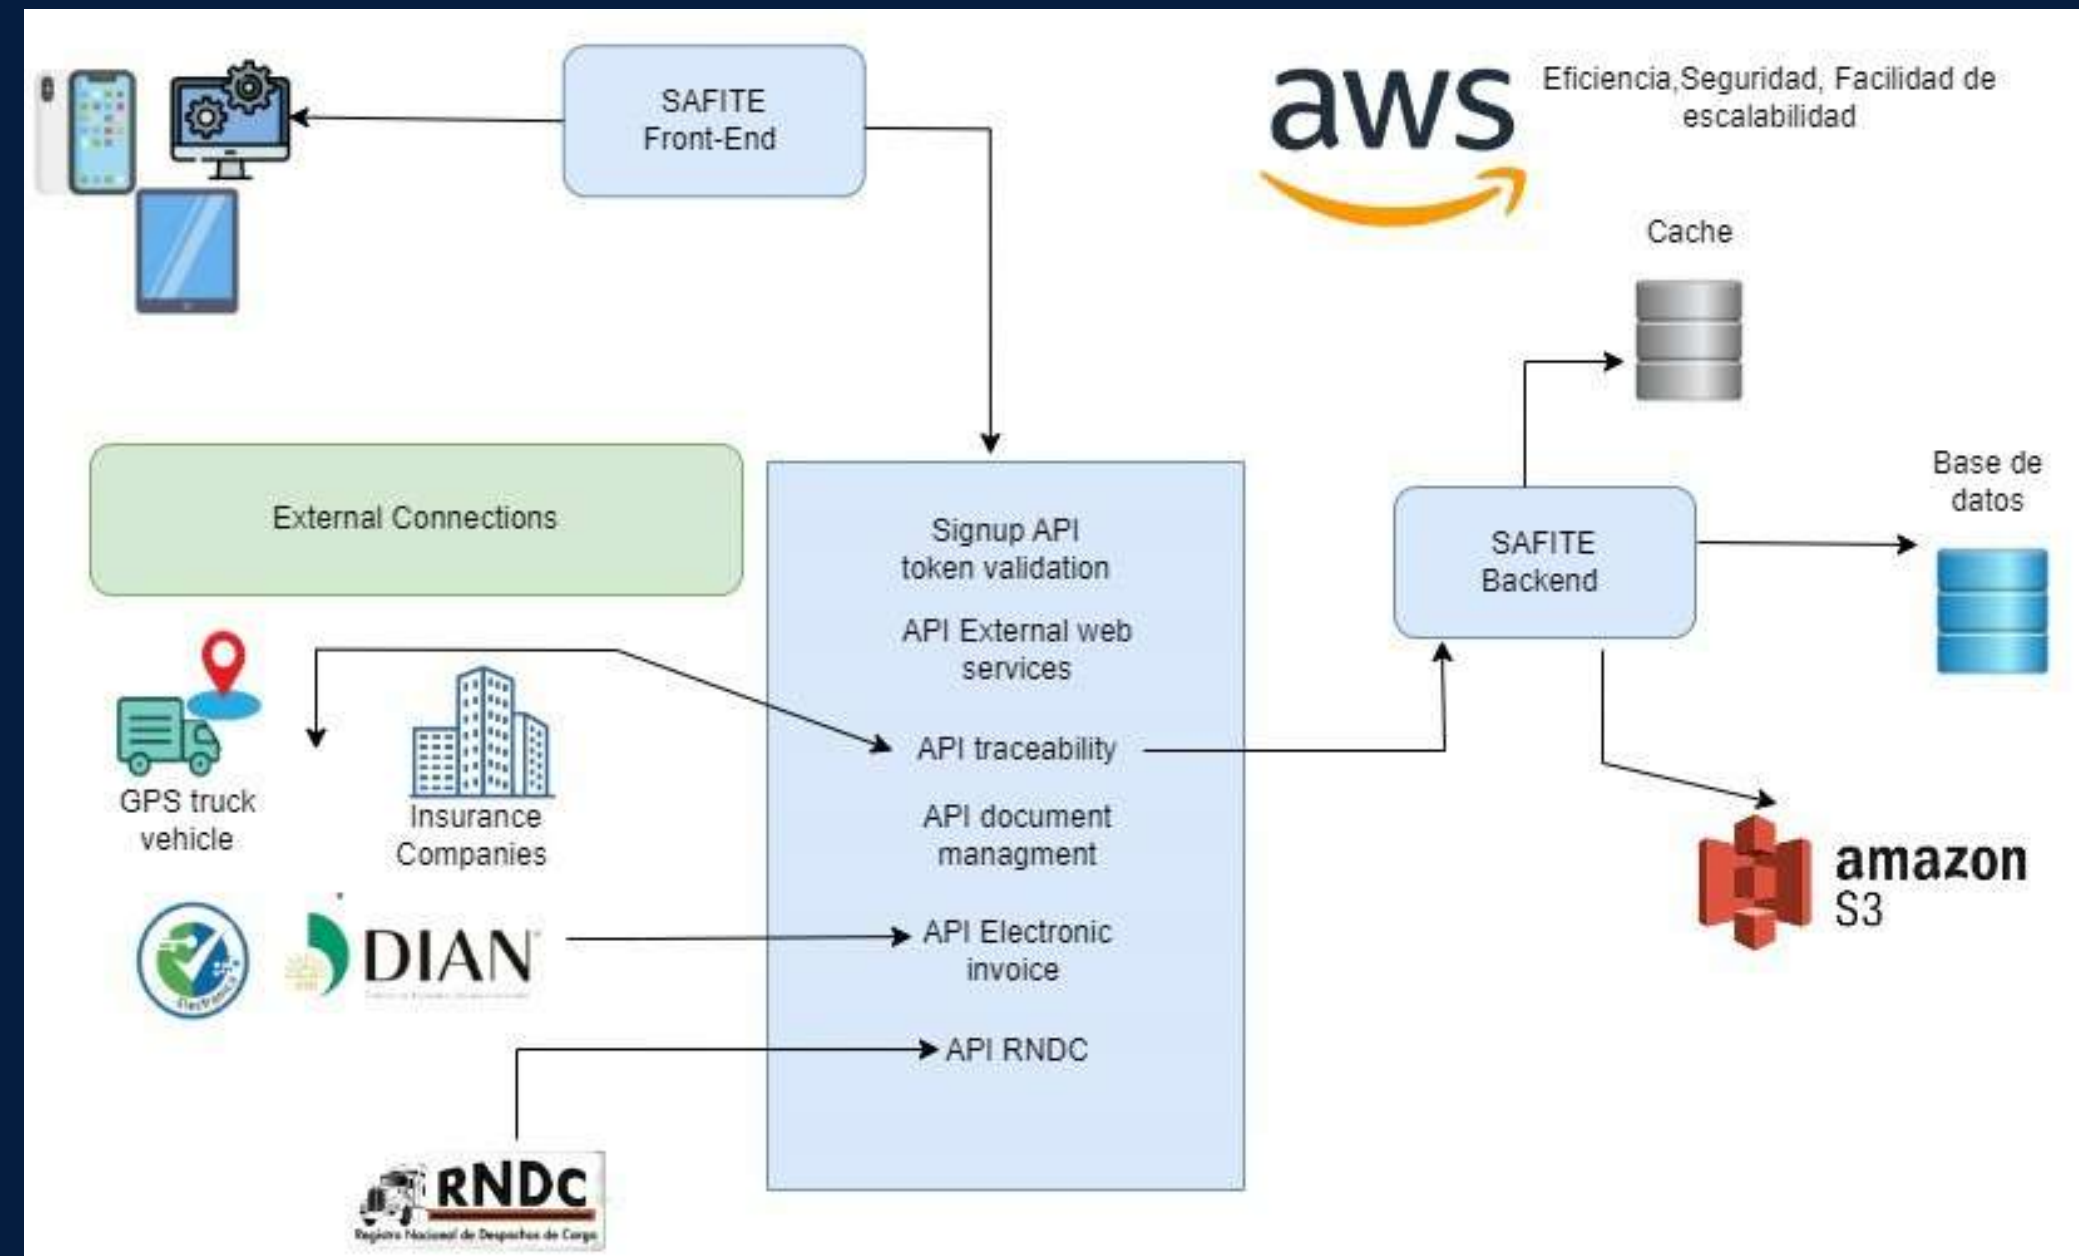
SAFITE
Front-End

aws

Eficiencia,Seguridad, Facilidad de escalabilidad

Cache

External Connections

Signup API
token validation

API External web services

API traceability

API document managment

API Electronic invoice

API RNDC

SAFITE
Backend

Base de datos

GPS truck vehicle

Insurance Companies

DIAN

amazon
S3

RNDC
Registro Nacional de Despachos de Carga